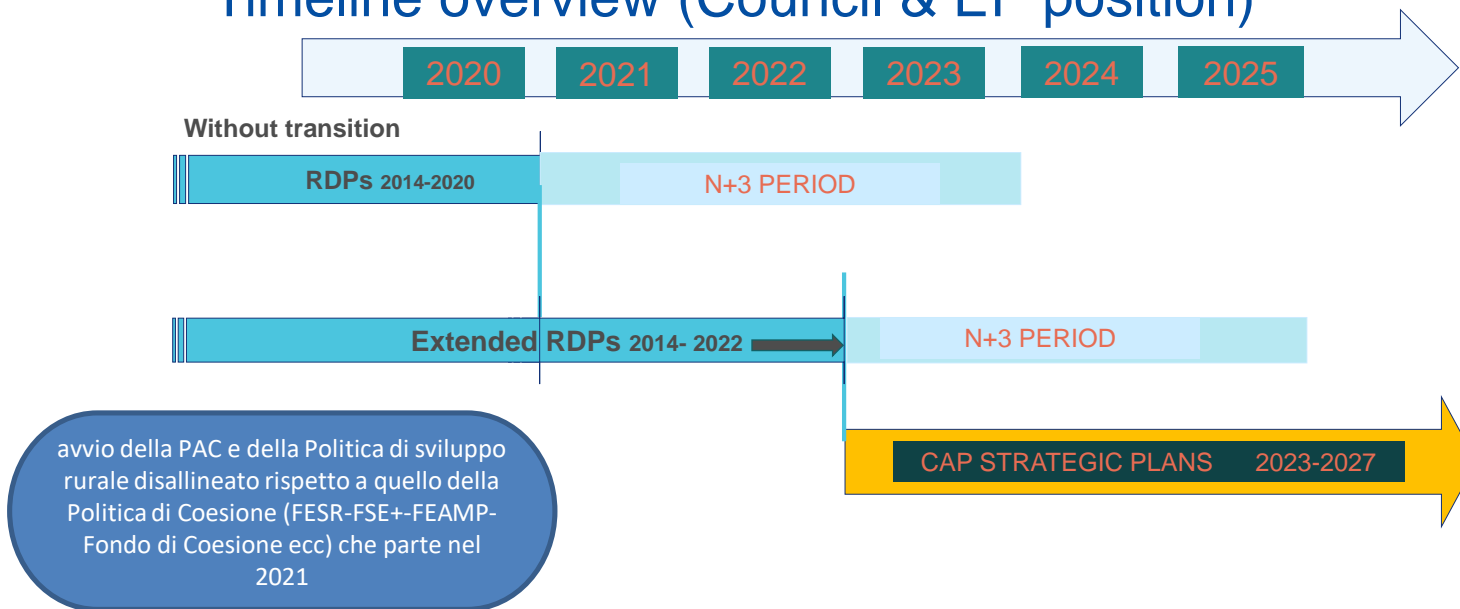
Timeline overview (Council & EP position)

2020 2021 2022 2023 2024 2025

Without transition

RDPs 2014-2020

N+3 PERIOD

Extended RDPs 2014- 2022

N+3 PERIOD

avvio della PAC e della Politica di sviluppo rurale disallineato rispetto a quello della Politica di Coesione (FESR-FSE+-FEAMP-Fondo di Coesione ecc) che parte nel 2021

CAP STRATEGIC PLANS 2023-2027